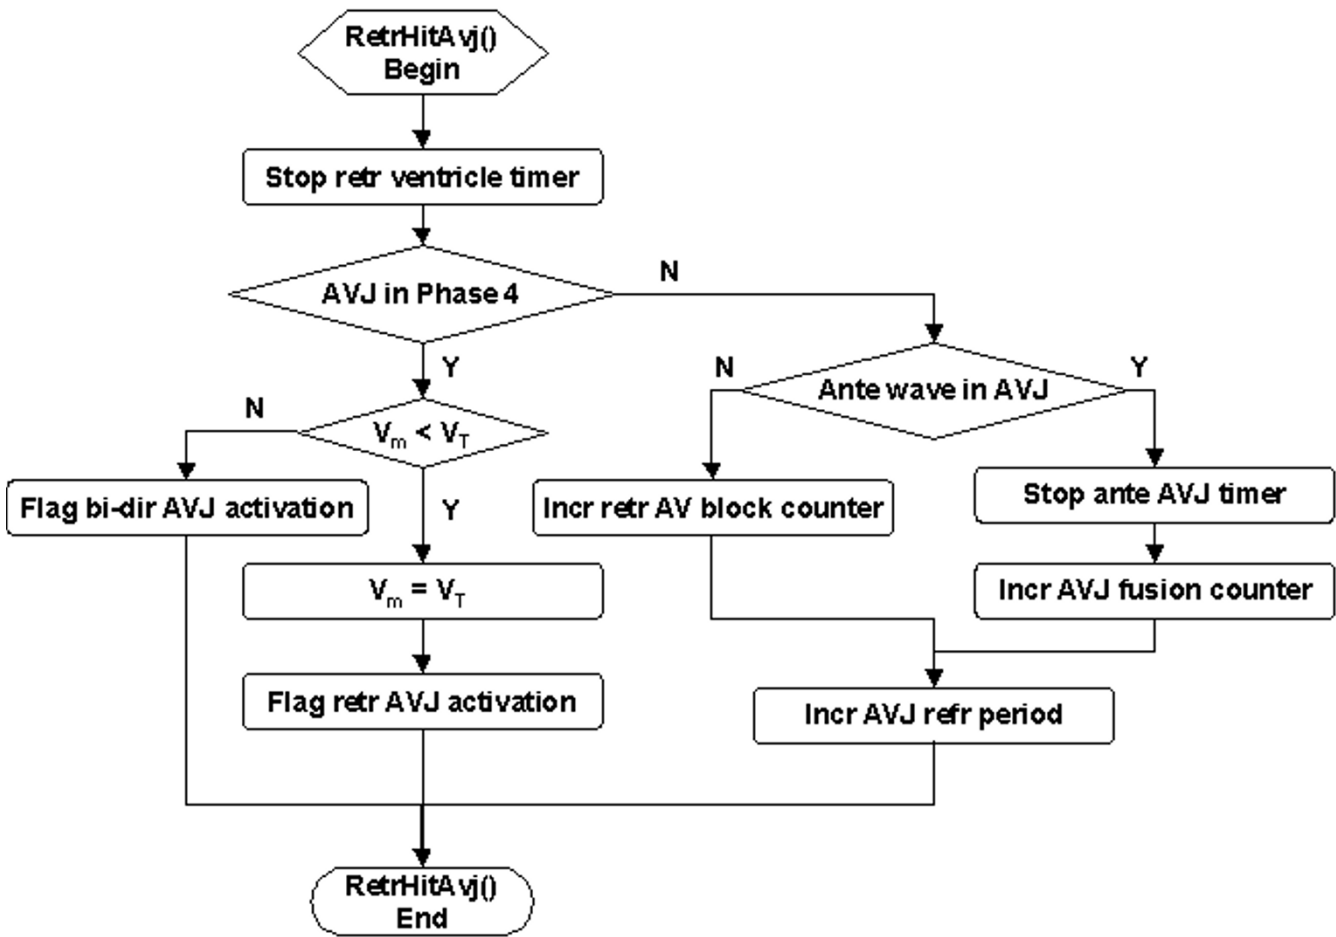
RetrHitAvj()
Begin

Stop retr ventricle timer

AVJ in Phase 4

N

Y

N

Ante wave in AVJ

Y

N

$V_m < V_T$

Y

Flag bi-dir AVJ activation

Incr retr AV block counter

Stop ante AVJ timer

$V_m = V_T$

Incr AVJ fusion counter

Flag retr AVJ activation

Incr AVJ refr period

RetrHitAvj()
End